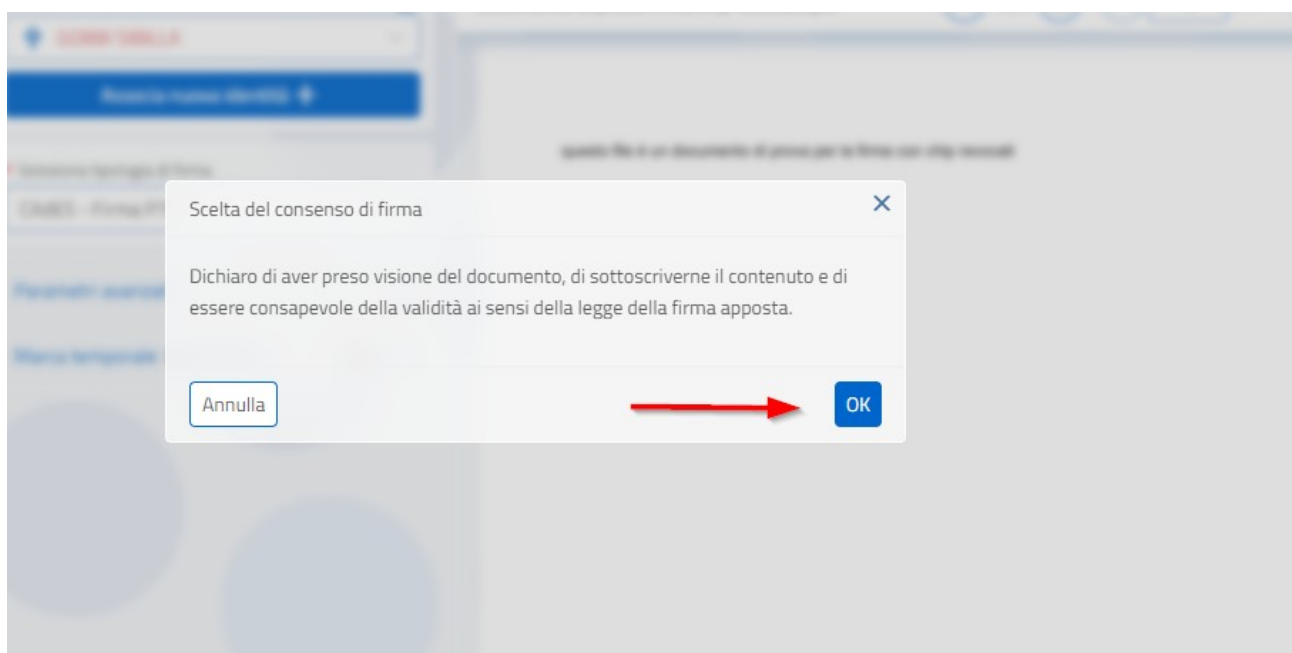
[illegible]

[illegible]

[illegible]

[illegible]

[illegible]

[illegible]

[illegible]

Scelta del consenso di firma

×

Dichiaro di aver preso visione del documento, di sottoscriverne il contenuto e di essere consapevole della validità ai sensi della legge della firma apposta.

Annulla

OK